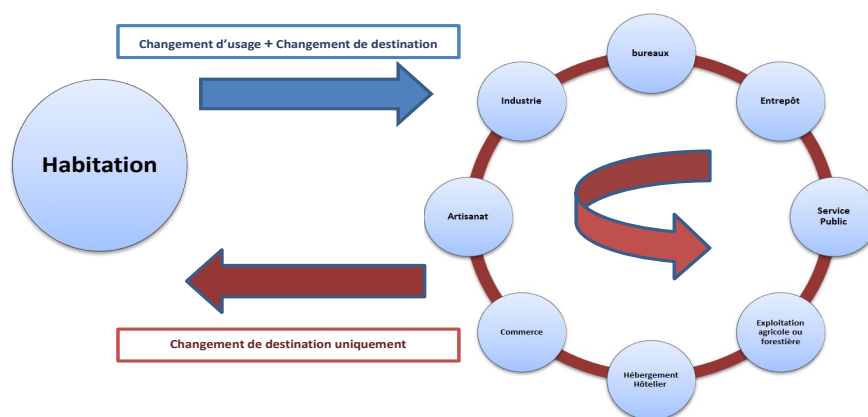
Changement d'usage + Changement de destination

Habitation

bureaux

Industrie

Entrepôt

Artisanat

Service Public

Commerce

Exploitation agricole ou forestière

Hébergement Hôtelier

Changement de destination uniquement